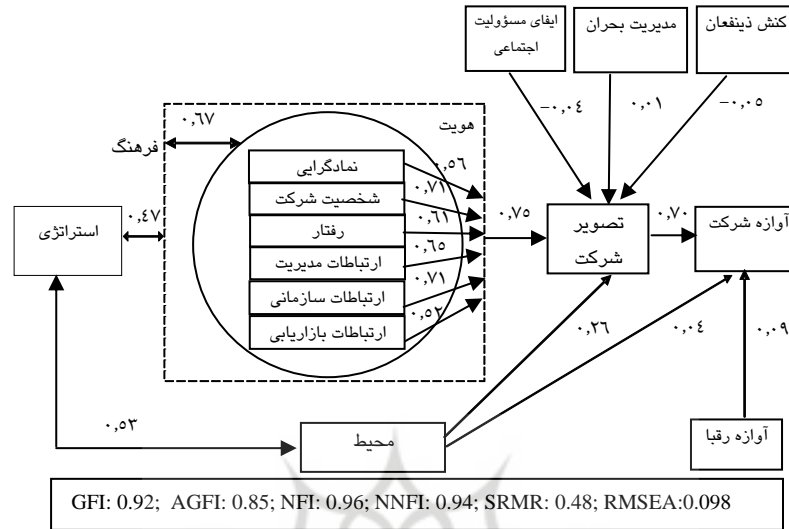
ایفای مسؤولیت اجتماعی
مدیریت بحران
کنش ذینفعان
-۰,۰۴
۰,۰۱
-۰,۰۵
هویت
۰,۶۷
فرهنگ
نمادگرایی
۰,۵۶
شخصیت شرکت
۰,۷۱
رفتار
۰,۶۱
ارتباطات مدیریت
۰,۶۵
ارتباطات سازمانی
۰,۷۱
ارتباطات بازاریابی
۰,۵۲
استراتژی
۰,۴۷
۰,۷۵
تصویر شرکت
۰,۷۰
آوازه شرکت
۰,۲۶
۰,۰۴
۰,۰۹
۰,۵۳
محیط
آوازه رقبا
GFI: 0.92; AGFI: 0.85; NFI: 0.96; NNFI: 0.94; SRMR: 0.48; RMSEA:0.098